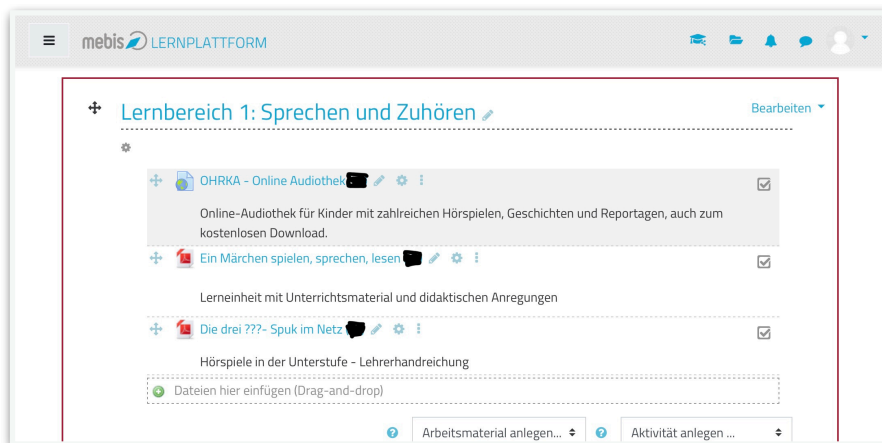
mebis LERNPLATTFORM

Lernbereich 1: Sprechen und Zuhören

Bearbeiten

OHRKA - Online Audiothek

Online-Audiothek für Kinder mit zahlreichen Hörspielen, Geschichten und Reportagen, auch zum kostenlosen Download.

Ein Märchen spielen, sprechen, lesen

Lerneinheit mit Unterrichtsmaterial und didaktischen Anregungen

Die drei ???- Spuk im Netz

Hörspiele in der Unterstufe - Lehrerhandreichung

Dateien hier einfügen (Drag-and-drop)

Arbeitsmaterial anlegen...

Aktivität anlegen ...